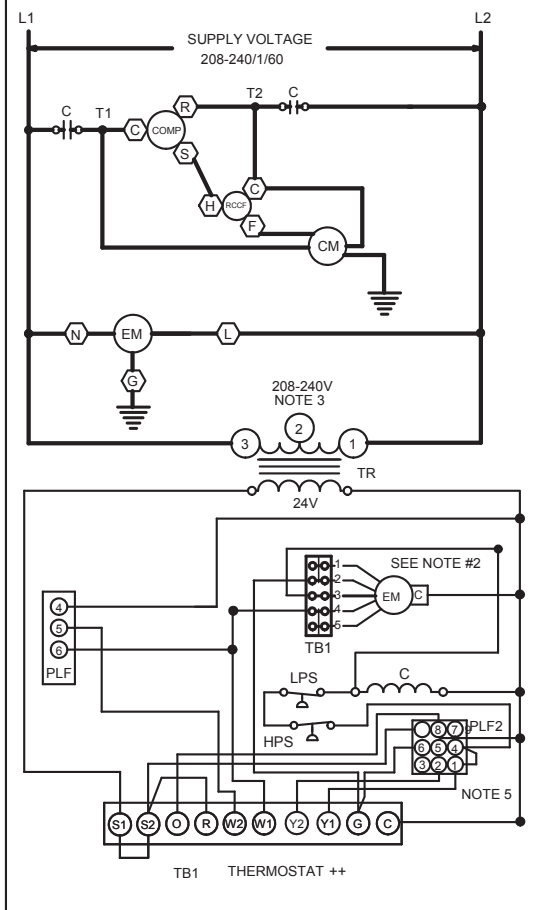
L1

L2

SUPPLY VOLTAGE
208-240/1/60

C
T1
C
COMP
R
S
T2
C
H
RCCF
C
F
CM

N
EM
L
G

208-240V
NOTE 3

3
2
1
TR
24V

SEE NOTE #2
1
2
3
4
5
EM
C
TB1

4
5
6
PLF

LPS
C
HPS

8
7
6
5
4
3
2
1
PLF2

NOTE 5

S1
S2
O
R
W2
W1
Y2
Y1
G
C

TB1
THERMOSTAT ++